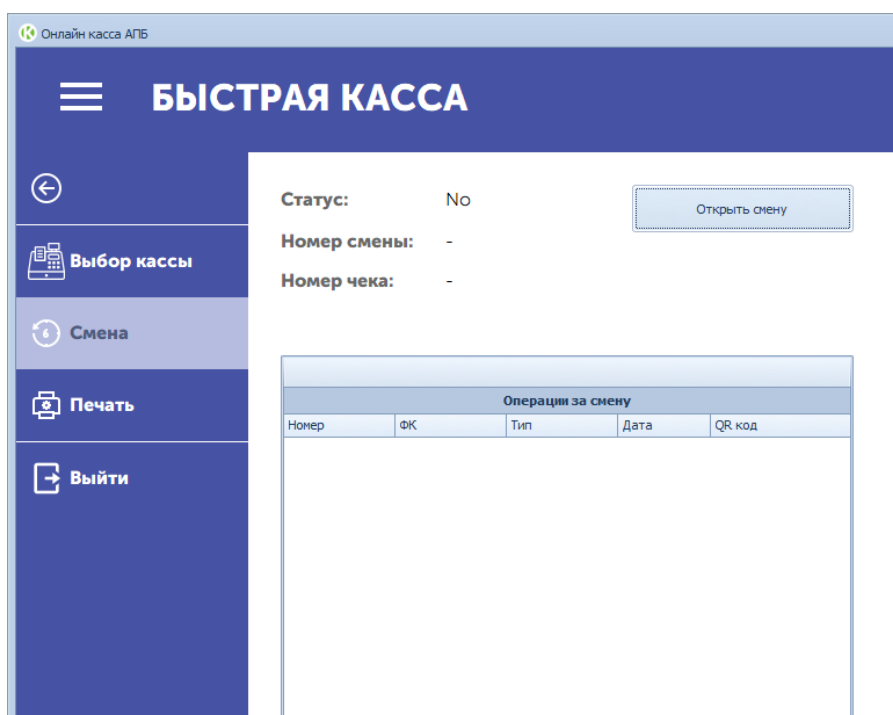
Онлайн касса АПБ

БЫСТРАЯ КАССА

Выбор кассы

6 Смена

Печать

Выйти

Статус: No

Номер смены: -

Номер чека: -

Открыть смену

Операции за смену

| Номер | ФК | Тип | Дата | QR код |
|---|---|---|---|---|